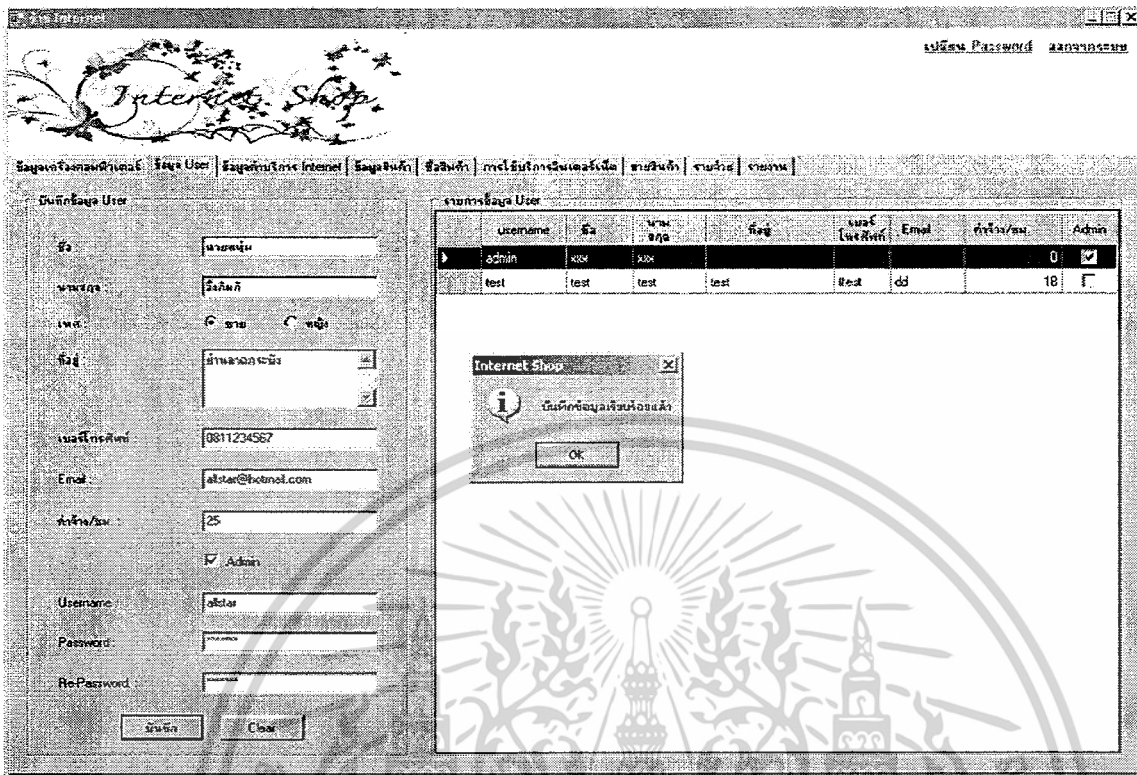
ร้าน Internet

Internet Shop

เปลี่ยน Password ออกจากระบบ

ข้อมูลเครื่องคอมพิวเตอร์ | ข้อมูล User | ข้อมูลค่าบริการ Internet | ข้อมูลสินค้า | ซื้อสินค้า | การใช้บริการอินเตอร์เน็ต | ขายสินค้า | รายจ่าย | รายงาน

บันทึกข้อมูล User

ชื่อ : นายหนุ่ม

นามสกุล : มีสกิดดี

เพศ : ชาย หญิง

ที่อยู่ : ตำบลลาดกระบัง

เบอร์โทรศัพท์ : 0811234567

Email : allstar@hotmail.com

ค่าจ้าง/ชม. : 25

Admin

Username : allstar

Password : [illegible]

Re-Password : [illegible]

บันทึก Clear

รายการข้อมูล User

| username | ชื่อ | นามสกุล | ที่อยู่ | เบอร์โทรศัพท์ | Email | ค่าจ้าง/ชม. | Admin |
|---|---|---|---|---|---|---|---|
| admin | xxx | xxx | | | | 0 | ☑ |
| test | test | test | test | test | dd | 18 | ☐ |

Internet Shop

บันทึกข้อมูลเรียบร้อยแล้ว

OK